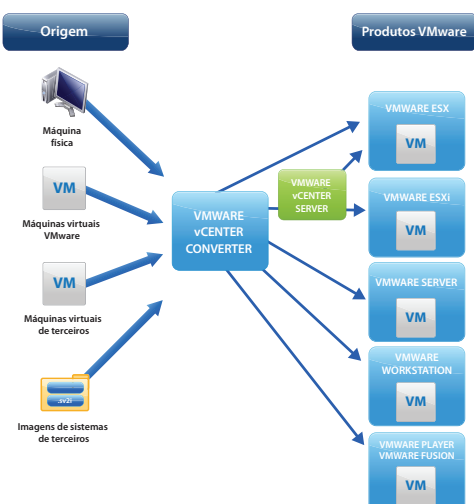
Origem

Produtos VMware

Máquina física

VM

Máquinas virtuais VMware

VM

Máquinas virtuais de terceiros

.sv2i

Imagens de sistemas de terceiros

VMWARE vCENTER CONVERTER

VMWARE vCENTER SERVER

VMWARE ESX

VM

VMWARE ESXi

VM

VMWARE SERVER

VM

VMWARE WORKSTATION

VM

VMWARE PLAYER VMWARE FUSION

VM